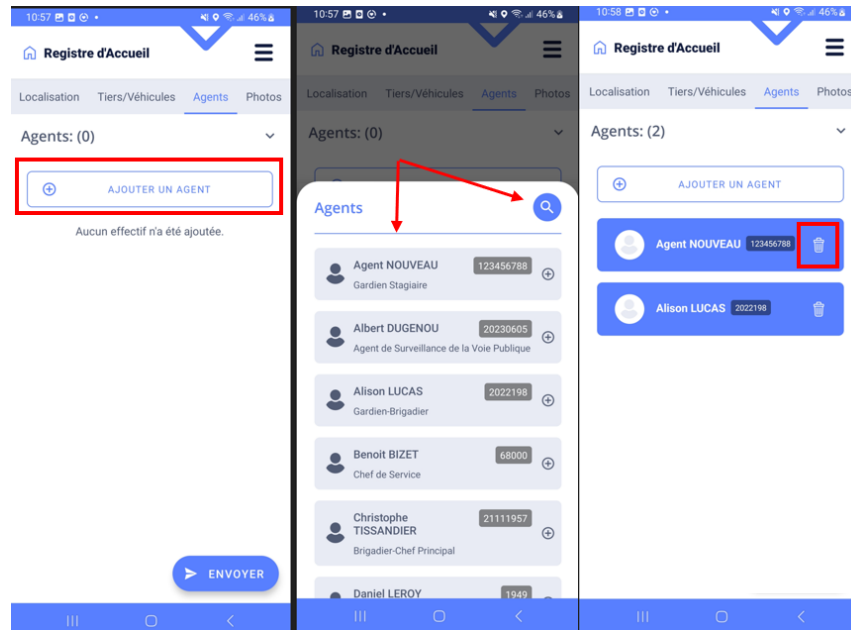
10:57 46%

Registre d'Accueil

Localisation Tiers/Véhicules Agents Photos

Agents: (0)

AJOUTER UN AGENT

Aucun effectif n'a été ajoutée.

ENVOYER

10:57 46%

Registre d'Accueil

Localisation Tiers/Véhicules Agents Photos

Agents: (0)

Agents

Agent NOUVEAU 123456788
Gardien Stagiaire

Albert DUGENOU 20230605
Agent de Surveillance de la Voie Publique

Alison LUCAS 2022198
Gardien-Brigadier

Benoit BIZET 68000
Chef de Service

Christophe TISSANDIER 21111957
Brigadier-Chef Principal

Daniel LEROY 1949

10:58 46%

Registre d'Accueil

Localisation Tiers/Véhicules Agents Photos

Agents: (2)

AJOUTER UN AGENT

Agent NOUVEAU 123456788

Alison LUCAS 2022198